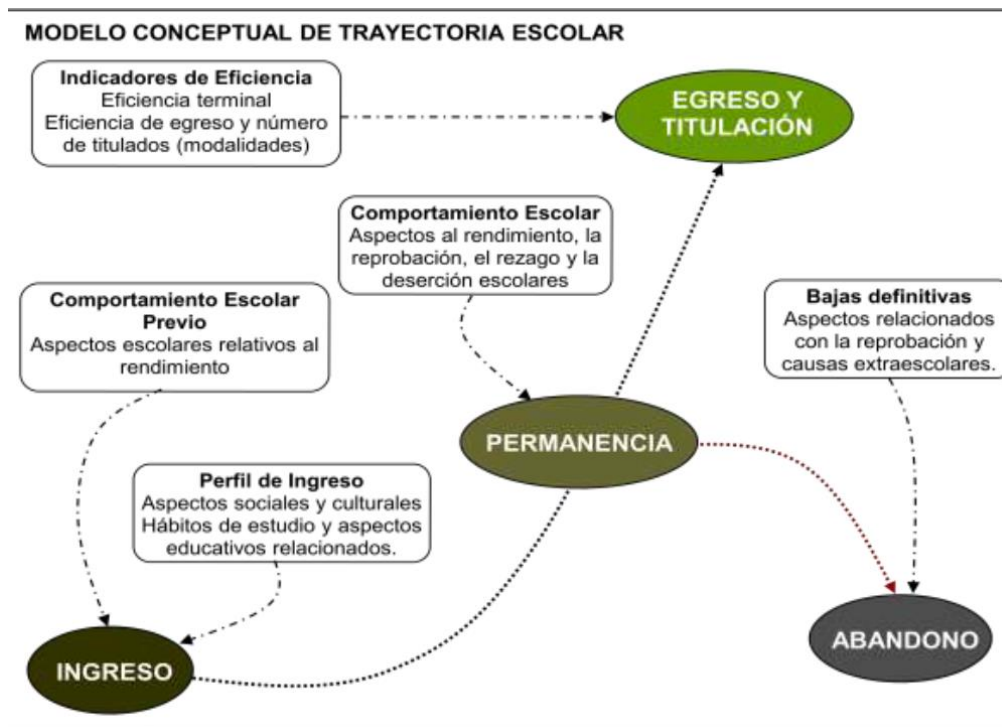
MODELO CONCEPTUAL DE TRAYECTORIA ESCOLAR

Indicadores de Eficiencia
Eficiencia terminal
Eficiencia de egreso y número de titulados (modalidades)

EGRESO Y TITULACIÓN

Comportamiento Escolar
Aspectos al rendimiento, la reprobación, el rezago y la deserción escolares

Comportamiento Escolar Previo
Aspectos escolares relativos al rendimiento

Bajas definitivas
Aspectos relacionados con la reprobación y causas extraescolares.

PERMANENCIA

Perfil de Ingreso
Aspectos sociales y culturales
Hábitos de estudio y aspectos educativos relacionados.

ABANDONO

INGRESO